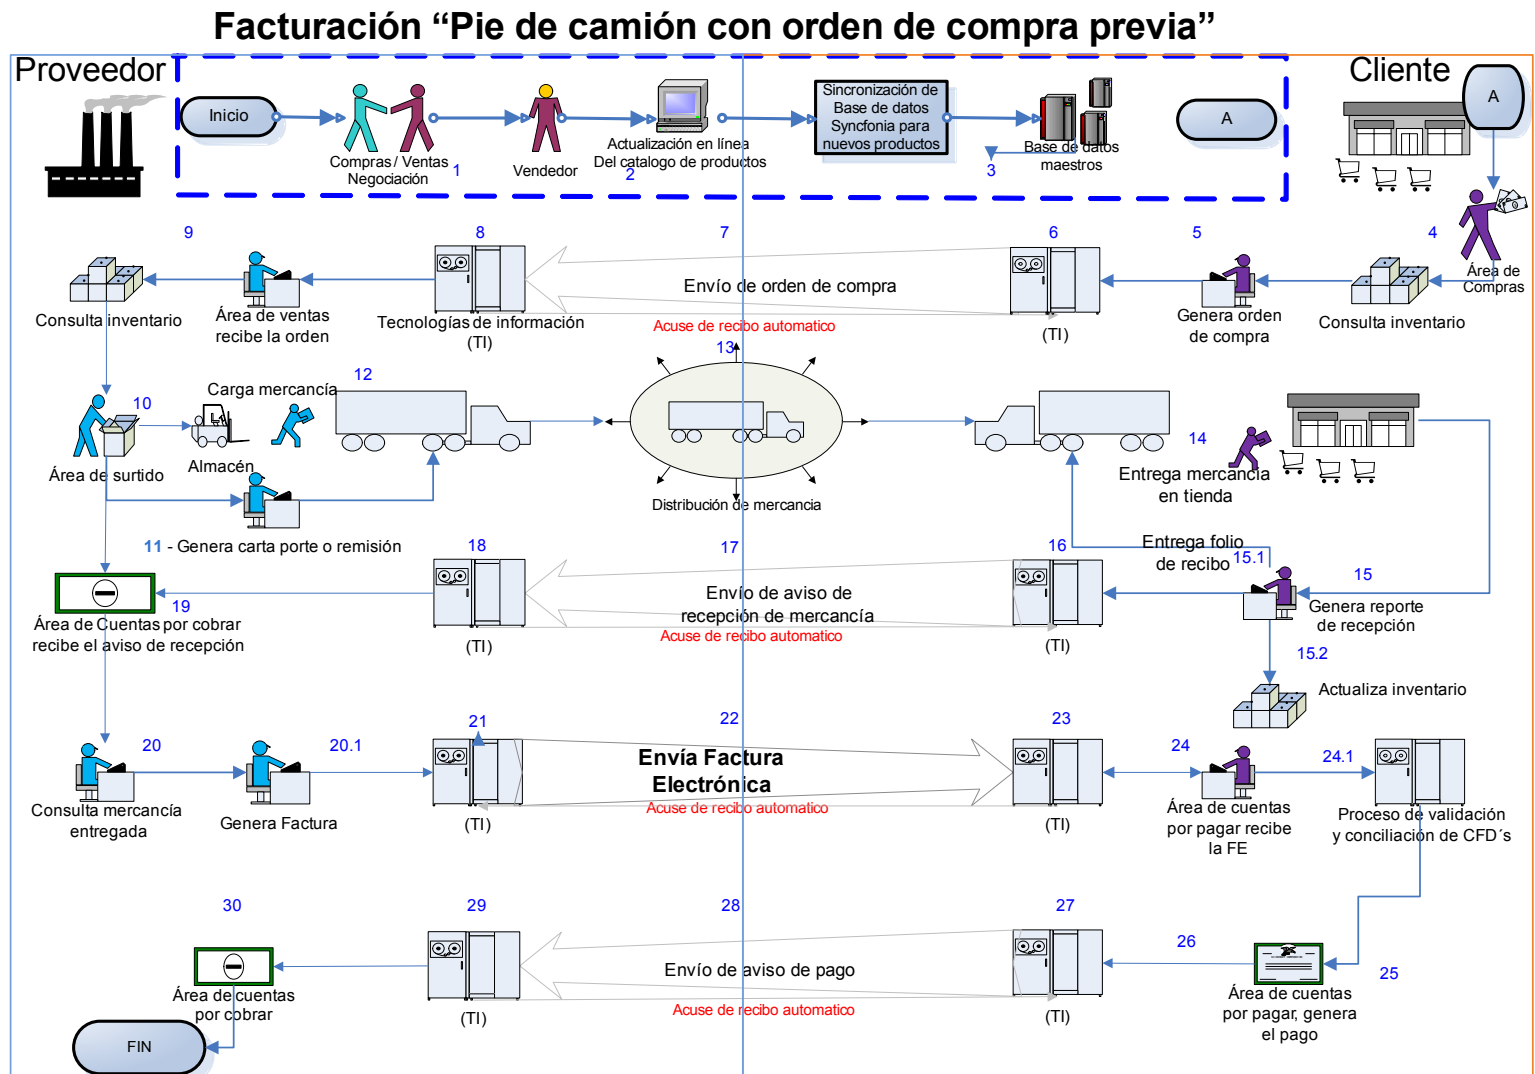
Facturación “Pie de camión con orden de compra previa”

Proveedor

Cliente

Inicio

Compras / Ventas Negociación

1

Vendedor

Actualización en línea Del catalogo de productos

2

Sincronización de Base de datos Syncfonia para nuevos productos

Base de datos maestros

3

A

A

Área de Compras

4

5

6

7

8

9

Consulta inventario

Área de ventas recibe la orden

Tecnologías de información (TI)

Envío de orden de compra

Acuse de recibo automatico

(TI)

Genera orden de compra

Consulta inventario

13

10

Carga mercancía

12

Área de surtido

Almacén

Distribución de mercancia

14

Entrega mercancía en tienda

11 - Genera carta porte o remisión

18

17

16

Entrega folio de recibo

15.1

15

Área de Cuentas por cobrar recibe el aviso de recepción

19

(TI)

Envío de aviso de recepción de mercancía

Acuse de recibo automatico

(TI)

Genera reporte de recepción

15.2

Actualiza inventario

20

20.1

21

22

23

24

24.1

Consulta mercancía entregada

Genera Factura

(TI)

Envía Factura Electrónica

Acuse de recibo automatico

(TI)

Área de cuentas por pagar recibe la FE

Proceso de validación y conciliación de CFD´s

30

29

28

27

26

25

Área de cuentas por cobrar

(TI)

Envío de aviso de pago

Acuse de recibo automatico

(TI)

Área de cuentas por pagar, genera el pago

FIN